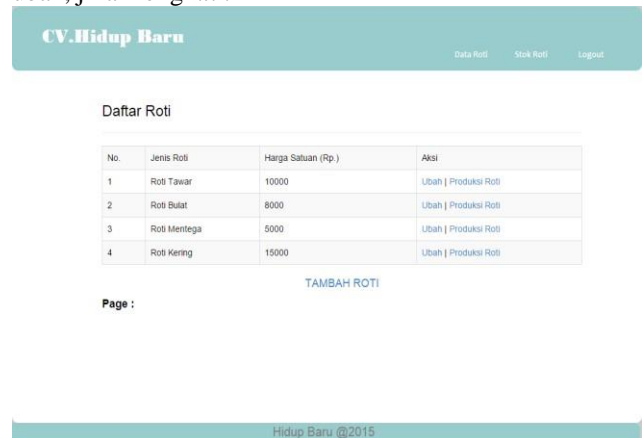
CV.Hidup Baru

Data Roti Stok Roti Logout

Daftar Roti

| No. | Jenis Roti | Harga Satuan (Rp.) | Aksi |
|---|---|---|---|
| 1 | Roti Tawar | 10000 | Ubah \| Produksi Roti |
| 2 | Roti Bulat | 8000 | Ubah \| Produksi Roti |
| 3 | Roti Mentega | 5000 | Ubah \| Produksi Roti |
| 4 | Roti Kering | 15000 | Ubah \| Produksi Roti |

TAMBAH ROTI

Page :

Hidup Baru @2015